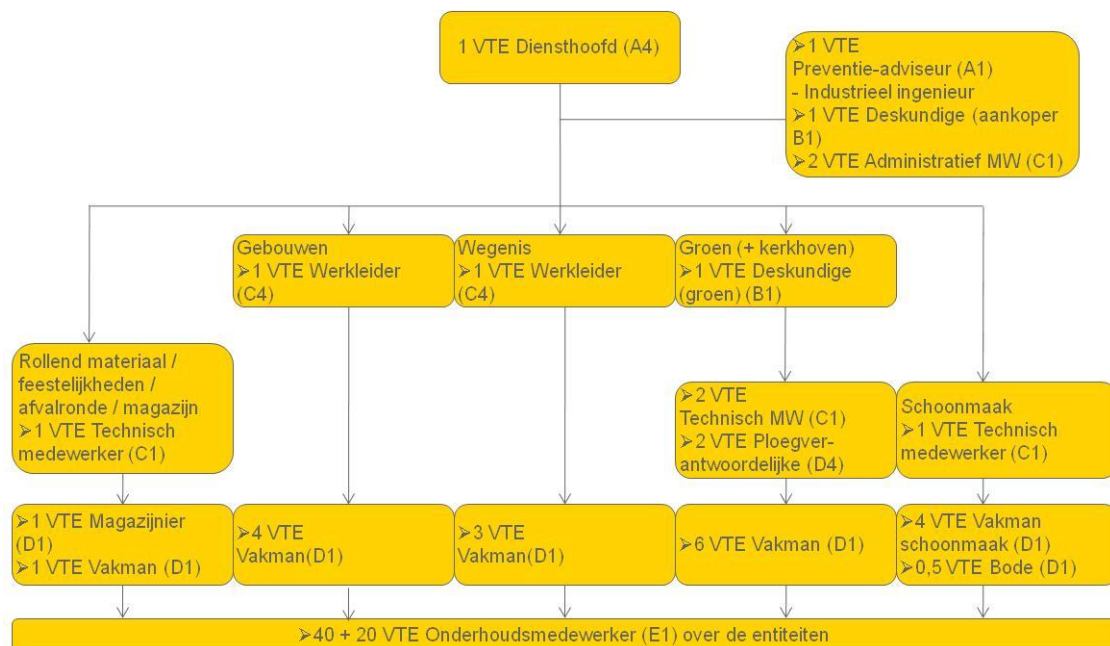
1 VTE Diensthoofd (A4)

➢1 VTE Preventie-adviseur (A1) - Industrieel ingenieur
➢1 VTE Deskundige (aankoper B1)
➢2 VTE Administratief MW (C1)

Gebouwen
➢1 VTE Werkleider (C4)

Wegenis
➢1 VTE Werkleider (C4)

Groen (+ kerkhoven)
➢1 VTE Deskundige (groen) (B1)

Rollend materiaal / feestelijkheden / afvalronde / magazijn
➢1 VTE Technisch medewerker (C1)

➢2 VTE Technisch MW (C1)
➢2 VTE Ploegverantwoordelijke (D4)

Schoonmaak
➢1 VTE Technisch medewerker (C1)

➢1 VTE Magazijnier (D1)
➢1 VTE Vakman (D1)

➢4 VTE Vakman(D1)

➢3 VTE Vakman(D1)

➢6 VTE Vakman (D1)

➢4 VTE Vakman schoonmaak (D1)
➢0,5 VTE Bode (D1)

➢40 + 20 VTE Onderhoudsmedewerker (E1) over de entiteiten